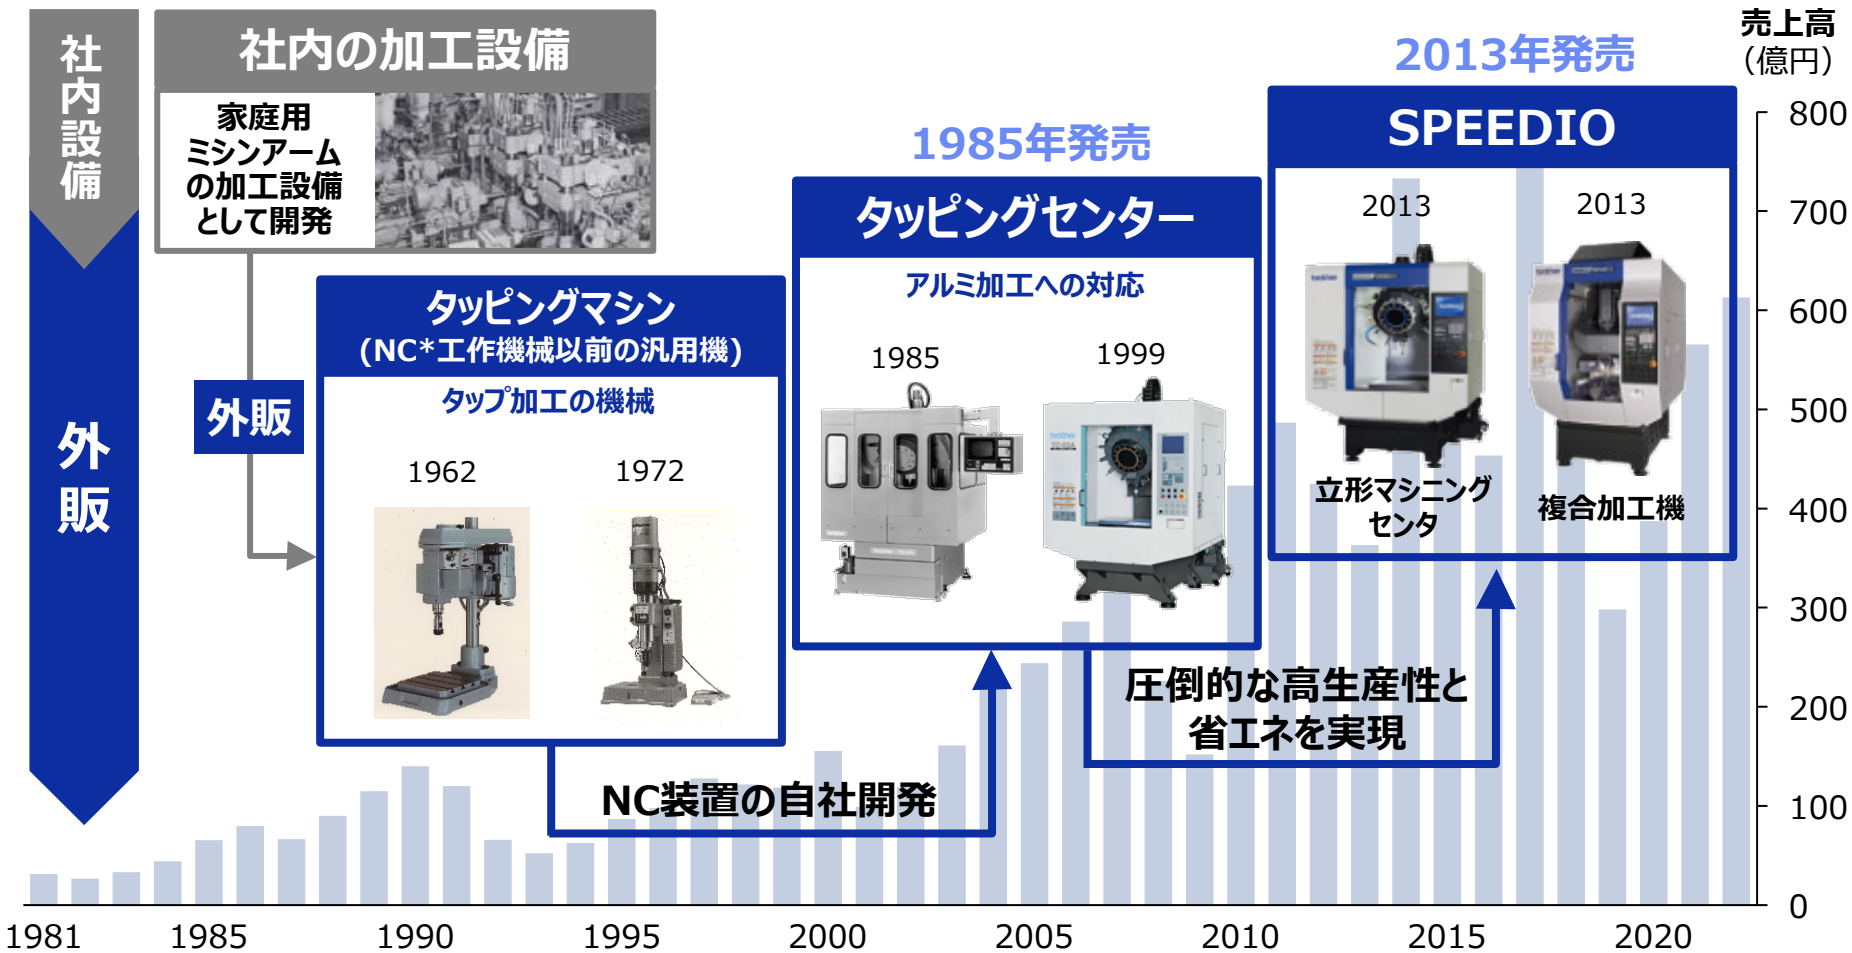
社内設備

社内の加工設備

家庭用ミシンアームの加工設備として開発

外販

外販

タッピングマシン
(NC*工作機械以前の汎用機)

タップ加工の機械

1962

1972

1985年発売

タッピングセンター

アルミ加工への対応

1985

1999

2013年発売

SPEEDIO

2013

2013

立形マシニングセンタ

複合加工機

NC装置の自社開発

圧倒的な高生産性と省エネを実現

売上高
(億円)

800
700
600
500
400
300
200
100
0

1981
1985
1990
1995
2000
2005
2010
2015
2020